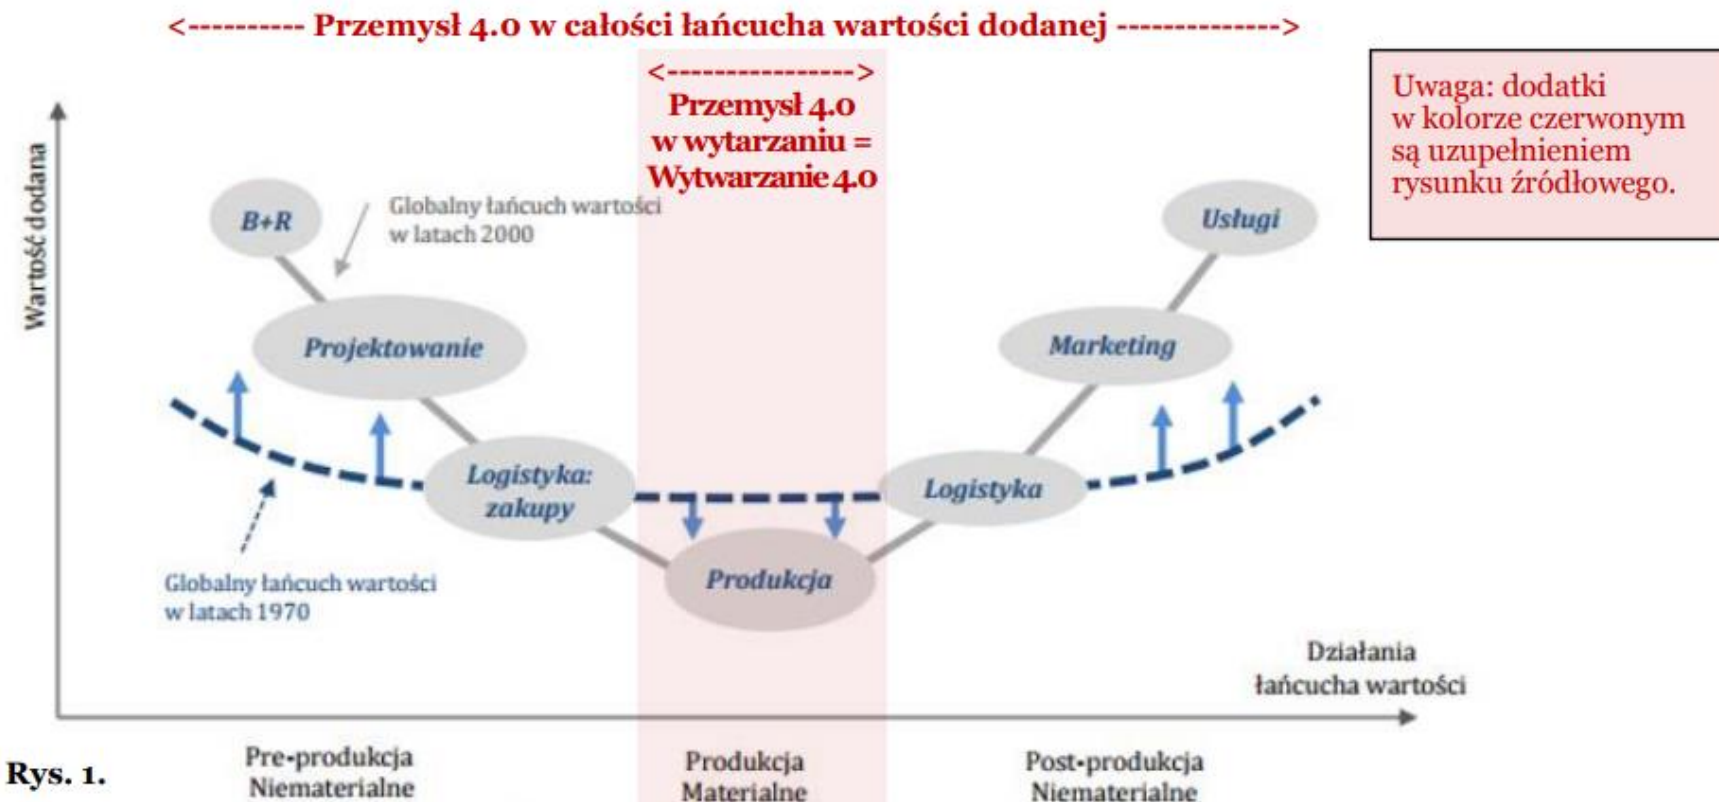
<---------- Przemysł 4.0 w całości łańcucha wartości dodanej -------------->

<--------------->
Przemysł 4.0
w wytarzaniu =
Wytwarzanie 4.0

Uwaga: dodatki w kolorze czerwonym są uzupełnieniem rysunku źródłowego.

Wartość dodana

B+R

Globalny łańcuch wartości w latach 2000

Usługi

Projektowanie

Marketing

Logistyka: zakupy

Logistyka

Produkcja

Globalny łańcuch wartości w latach 1970

Działania łańcucha wartości

Rys. 1.

Pre-produkcja
Niematerialne

Produkcja
Materialne

Post-produkcja
Niematerialne